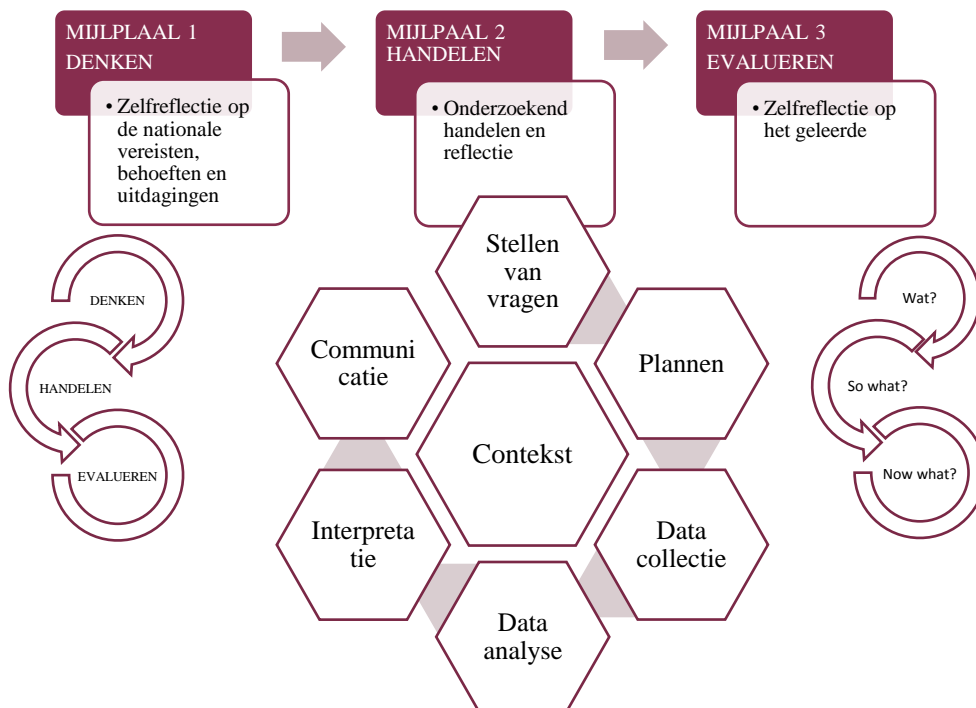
MIJLPAAL 1 DENKEN

• Zelfreflectie op de nationale vereisten, behoeften en uitdagingen

MIJLPAAL 2 HANDELEN

• Onderzoekend handelen en reflectie

MIJLPAAL 3 EVALUEREN

• Zelfreflectie op het geleerde

DENKEN

HANDELEN

EVALUEREN

Stellen van vragen

Plannen

Data collectie

Data analyse

Interpreta tie

Communi catie

Contekst

Wat?

So what?

Now what?